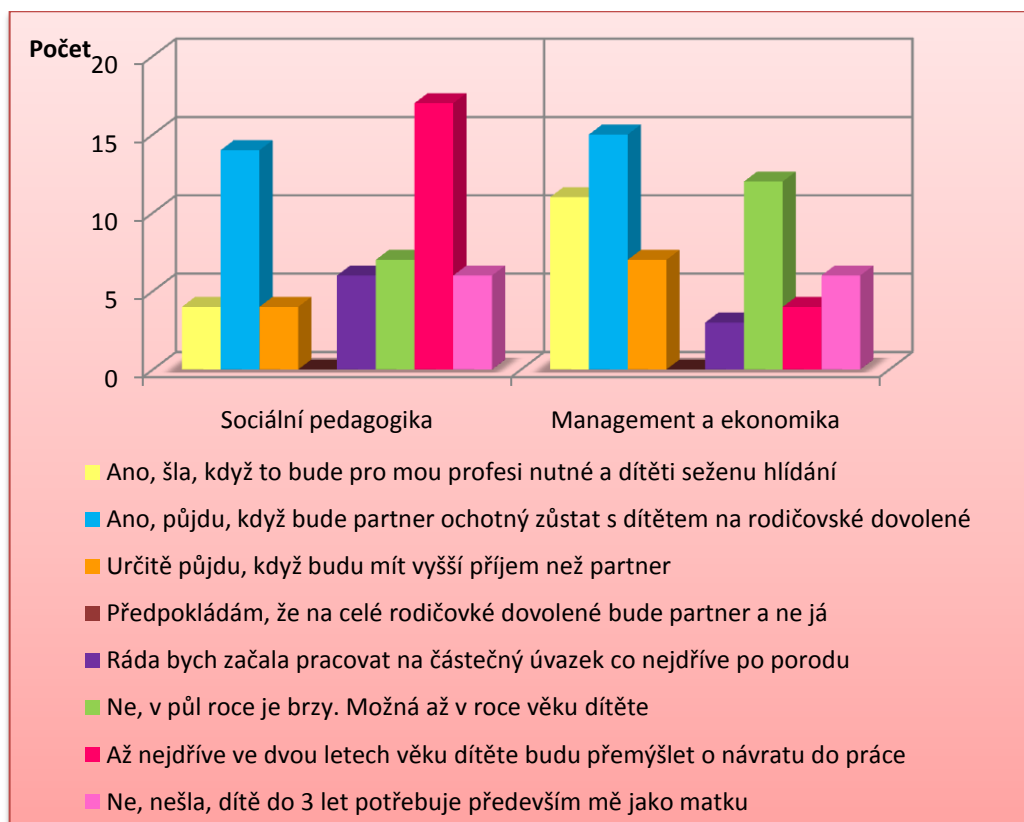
Počet

20
15
10
5
0

Sociální pedagogika
Management a ekonomika

Ano, šla, když to bude pro mou profesi nutné a dítěti seženu hlídání
Ano, půjdu, když bude partner ochotný zůstat s dítětem na rodičovské dovolené
Určitě půjdu, když budu mít vyšší příjem než partner
Předpokládám, že na celé rodičovské dovolené bude partner a ne já
Ráda bych začala pracovat na částečný úvazek co nejdříve po porodu
Ne, v půl roce je brzy. Možná až v roce věku dítěte
Až nejdříve ve dvou letech věku dítěte budu přemýšlet o návratu do práce
Ne, nešla, dítě do 3 let potřebuje především mě jako matku